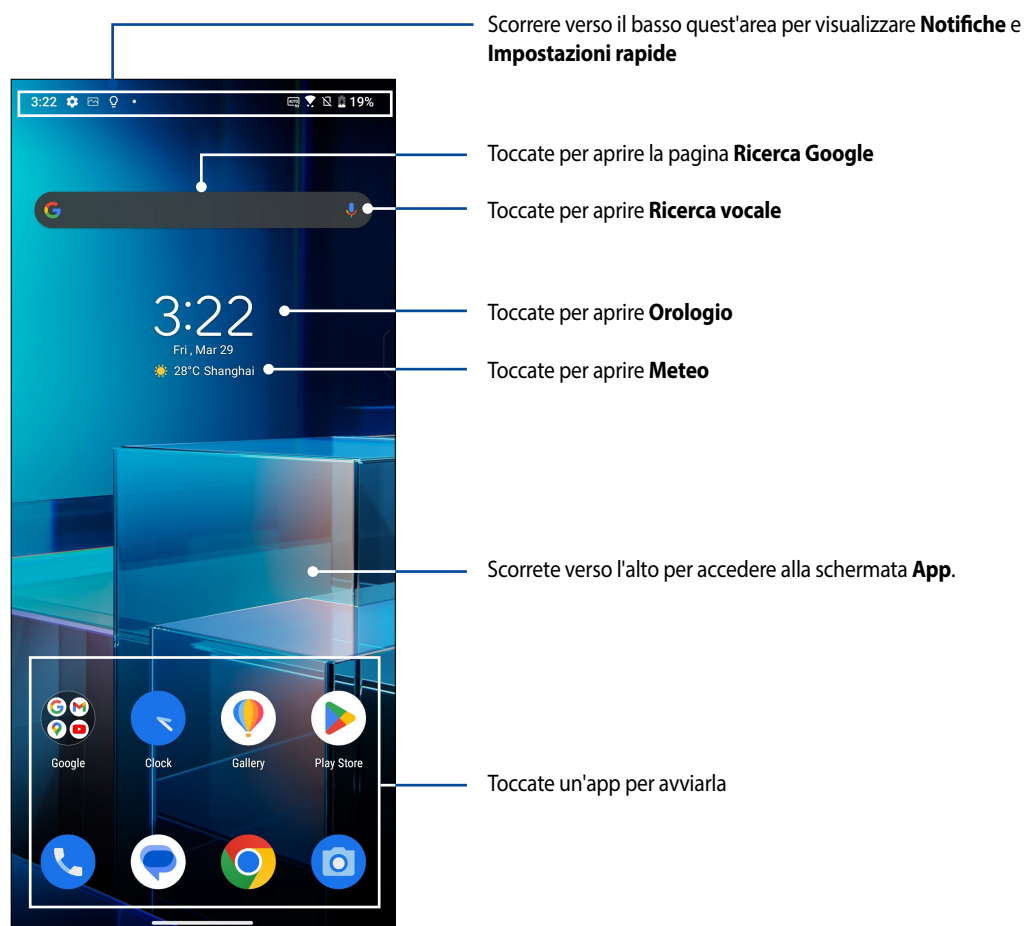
Scorrere verso il basso quest'area per visualizzare **Notifiche** e **Impostazioni rapide**

3:22 19%

Toccate per aprire la pagina **Ricerca Google**

Toccate per aprire **Ricerca vocale**

3:22
Fri , Mar 29
28°C Shanghai

Toccate per aprire **Orologio**

Toccate per aprire **Meteo**

Scorrete verso l'alto per accedere alla schermata **App**.

Google Clock Gallery Play Store

Toccate un'app per avviarla